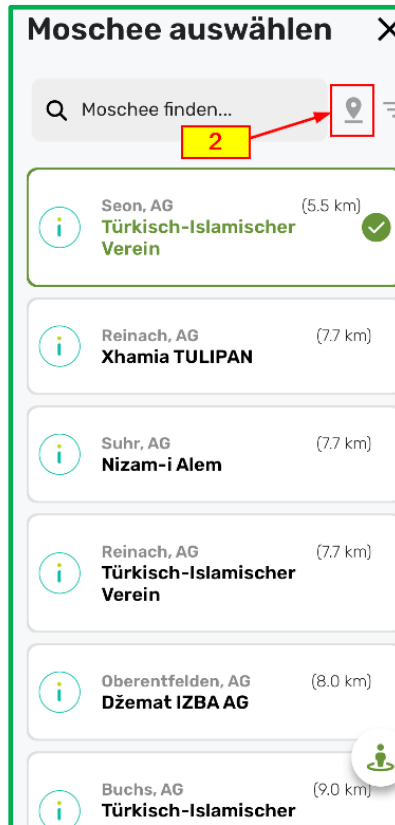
Moschee auswählen

Moschee finden...

2

Seon, AG (5.5 km)
Türkisch-Islamischer Verein

Reinach, AG (7.7 km)
Xhamia TULIPAN

Suhr, AG (7.7 km)
Nizam-i Alem

Reinach, AG (7.7 km)
Türkisch-Islamischer Verein

Oberentfelden, AG (8.0 km)
Džemat IZBA AG

Buchs, AG (9.0 km)
Türkisch-Islamischer